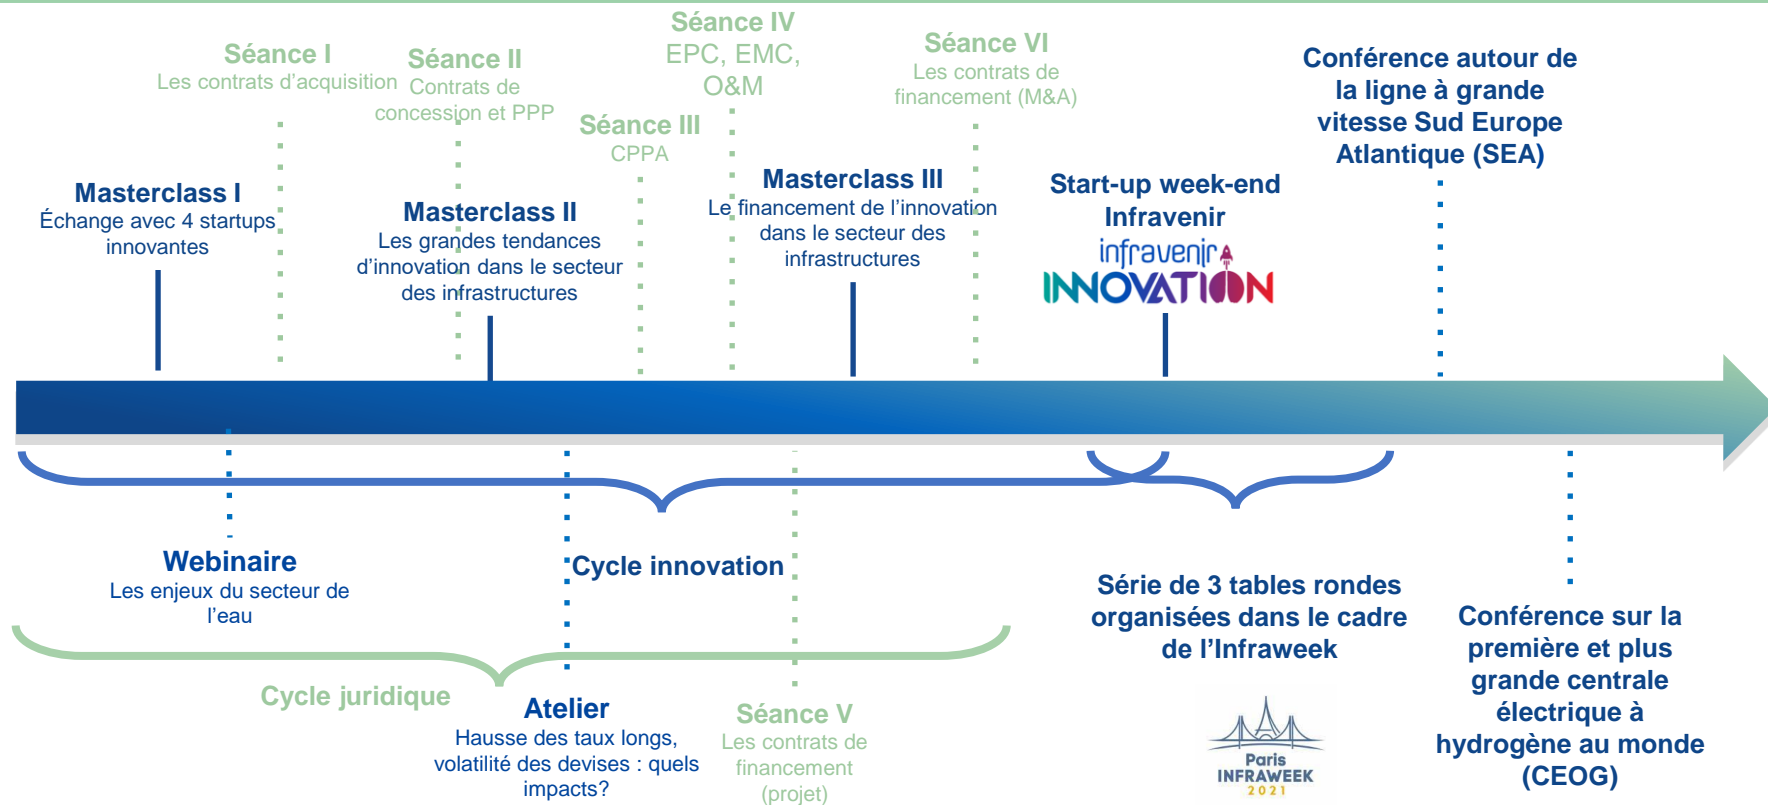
Séance I
Les contrats d'acquisition

Séance II
Contrats de concession et PPP

Séance IV
EPC, EMC, O&M

Séance III
CPPA

Séance VI
Les contrats de financement (M&A)

Conférence autour de la ligne à grande vitesse Sud Europe Atlantique (SEA)

Masterclass I
Échange avec 4 startups innovantes

Masterclass II
Les grandes tendances d'innovation dans le secteur des infrastructures

Masterclass III
Le financement de l'innovation dans le secteur des infrastructures

Start-up week-end Infravenir

infravenir
INNOVATION

Webinaire
Les enjeux du secteur de l'eau

Cycle innovation

Série de 3 tables rondes organisées dans le cadre de l'Infraweek

Conférence sur la première et plus grande centrale électrique à hydrogène au monde (CEOG)

Cycle juridique

Atelier
Hausse des taux longs, volatilité des devises : quels impacts?

Séance V
Les contrats de financement (projet)

Paris
INFRAWEEK
2021